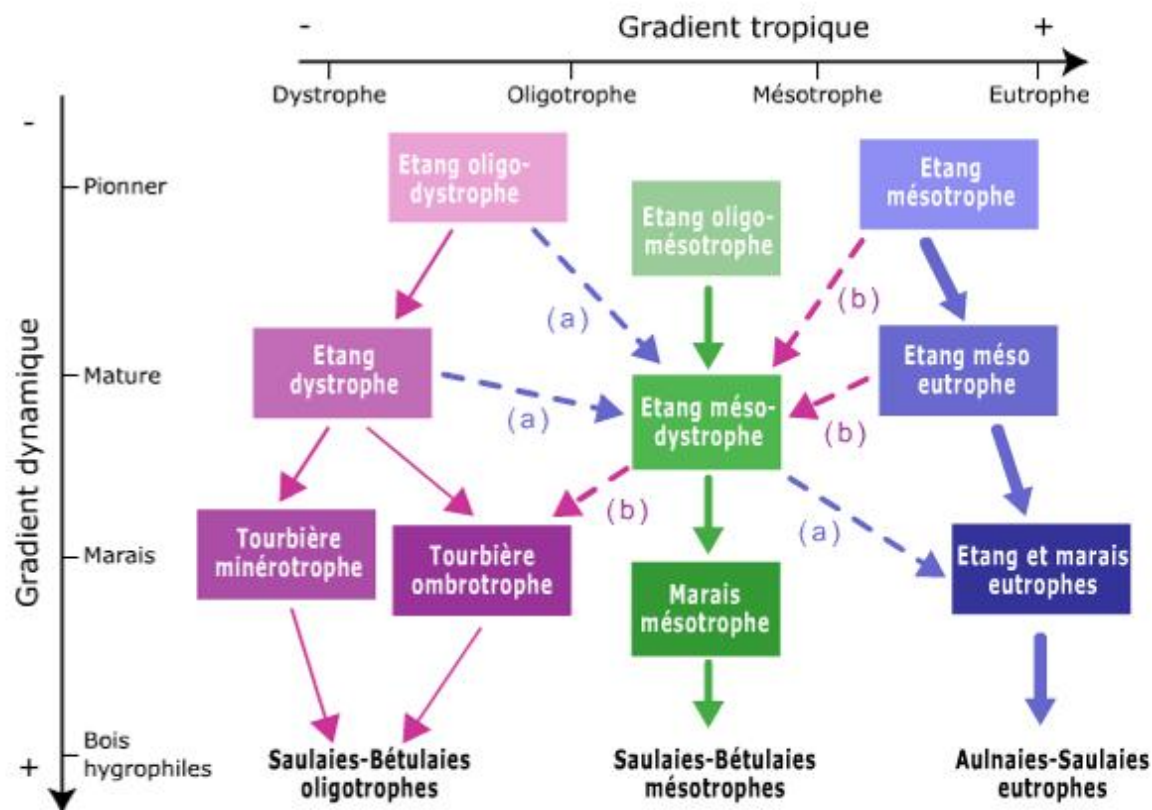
- Gradient tropique +

Dystrophe Oligotrophe Mésotrophe Eutrophe

Gradient dynamique

-

Pionner

Mature

Marais

Bois hygrophiles

+

Etang oligo-dystrophe

Etang oligo-mésotrophe

Etang mésotrophe

(a)

(b)

Etang dystrophe

(a)

Etang méso-dystrophe

(b)

Etang méso eutrophe

(b)

(a)

Tourbière minérotrophe

Tourbière ombrotrophe

Marais mésotrophe

Etang et marais eutrophes

Saulaies-Bétulaies oligotrophes

Saulaies-Bétulaies mésotrophes

Aulnaies-Saulaies eutrophes